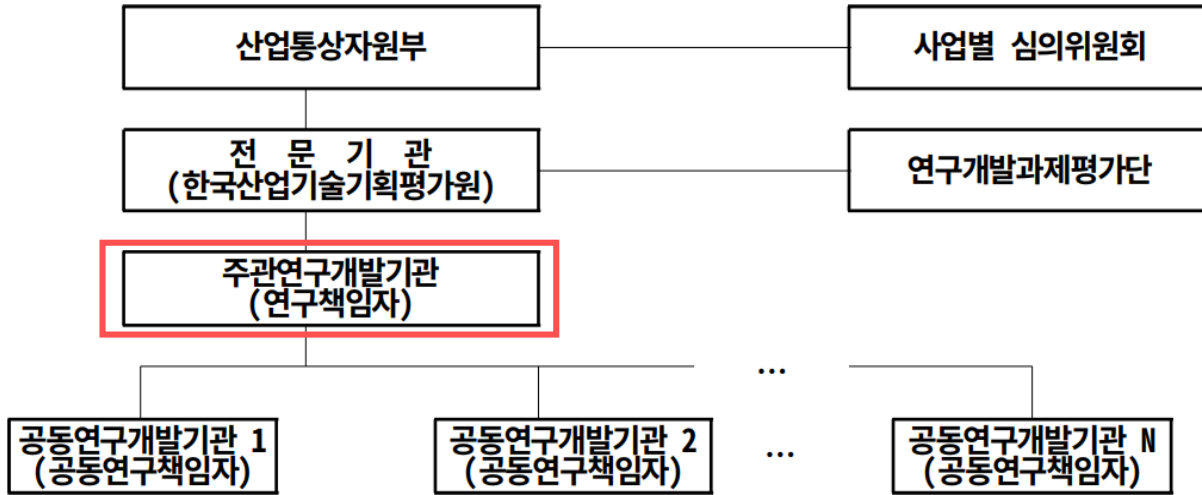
산업통상자원부

사업별 심의위원회

전 문 기 관
(한국산업기술기획평가원)

연구개발과제평가단

주관연구개발기관
(연구책임자)

...

공동연구개발기관 1
(공동연구책임자)

공동연구개발기관 2
(공동연구책임자)

...

공동연구개발기관 N
(공동연구책임자)